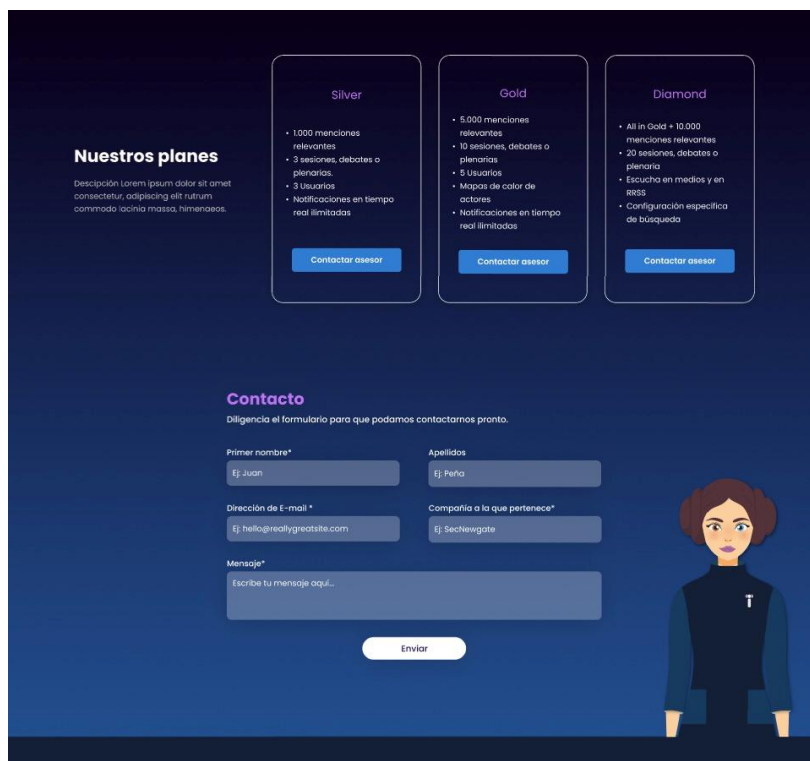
Nuestros planes

Descipción Lorem ipsum dolor sit amet consectetur, adipiscing elit rutrum commodo lacinia massa, himenaeos.

Silver

- 1.000 menciones relevantes
- 3 sesiones, debates o plenarias.
- 3 Usuarios
- Notificaciones en tiempo real ilimitadas

Contactar asesor

Gold

- 5.000 menciones relevantes
- 10 sesiones, debates o plenarias
- 5 Usuarios
- Mapas de calor de actores
- Notificaciones en tiempo real ilimitadas

Contactar asesor

Diamond

- All in Gold + 10.000 menciones relevantes
- 20 sesiones, debates o plenaria
- Escucha en medios y en RRSS
- Configuración especifica de búsqueda

Contactar asesor

Contacto

Diligencia el formulario para que podamos contactarnos pronto.

Primer nombre*
Ej: Juan

Apellidos
Ej: Peña

Dirección de E-mail *
Ej: hello@reallygreatsite.com

Compañía a la que pertenece*
Ej: SecNewgate

Mensaje*
Escribe tu mensaje aqui...

Enviar